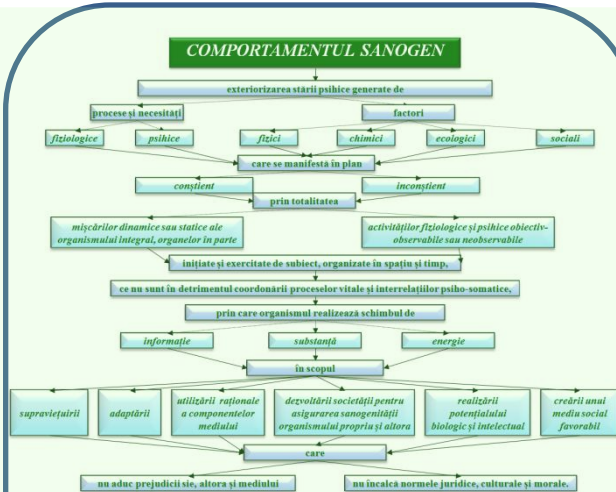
COMPORTAMENTUL SANOGEN

exteriorizarea stării psihice generate de

procese şi necesităţi

factori

fiziologice

psihice

fizici

chimici

ecologici

sociali

care se manifestă în plan

conştient

inconştient

prin totalitatea

mişcărilor dinamice sau statice ale organismului integral, organelor în parte

activităţilor fiziologice şi psihice obiectiv-observabile sau neobservabile

iniţiate şi exercitate de subiect, organizate în spaţiu şi timp,

ce nu sunt în detrimentul coordonării proceselor vitale şi interrelaţiilor psiho-somatice,

prin care organismul realizează schimbul de

informaţie

substanţă

energie

în scopul

supravieţuirii

adaptării

utilizării raţionale a componentelor mediului

dezvoltării societăţii pentru asigurarea sanogenităţii organismului propriu şi altora

realizării potenţialului biologic şi intelectual

creării unui mediu social favorabil

care

nu aduc prejudicii sie, altora şi mediului

nu încalcă normele juridice, culturale şi morale.